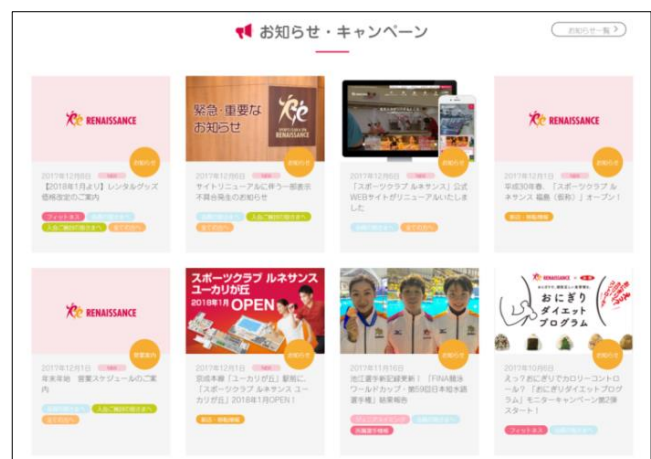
お知らせ・キャンペーン

お知らせ一覧

RENAISSANCE

お知らせ

2017年12月6日 NEW

【2018年1月より】レンタルグッズ価格改定のご案内

フィットネス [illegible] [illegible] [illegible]

緊急・重要なお知らせ

RENAISSANCE

お知らせ

2017年12月6日 NEW

サイトリニューアルに伴う一部表示不具合発生のお知らせ

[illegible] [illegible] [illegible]

お知らせ

2017年12月6日 NEW

「スポーツクラブ ルネサンス」公式WEBサイトがリニューアルいたしました

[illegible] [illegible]

RENAISSANCE

お知らせ

2017年12月1日 NEW

平成30年春、「スポーツクラブ ルネサンス 福島（仮称）」オープン！

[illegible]

RENAISSANCE

営業案内

2017年12月1日

年末年始 営業スケジュールのご案内

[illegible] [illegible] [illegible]

スポーツクラブ ルネサンス
ユーカリが丘
2018年1月 OPEN

お知らせ

2017年11月

京成本線「ユーカリが丘」駅前に、「スポーツクラブ ルネサンス ユーカリが丘」2018年1月OPEN！

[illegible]

お知らせ

2017年11月16日

池江選手新記録更新！「FINA競泳ワールドカップ・第5戦日本短水路選手権」結果報告

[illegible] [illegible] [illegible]

RENAISSANCE

おにぎりダイエットプログラム

お知らせ

2017年10月6日

え？おにぎりでカロリーコントロール？「おにぎりダイエットプログラム」モニターキャンペーン第2弾スタート！

フィットネス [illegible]